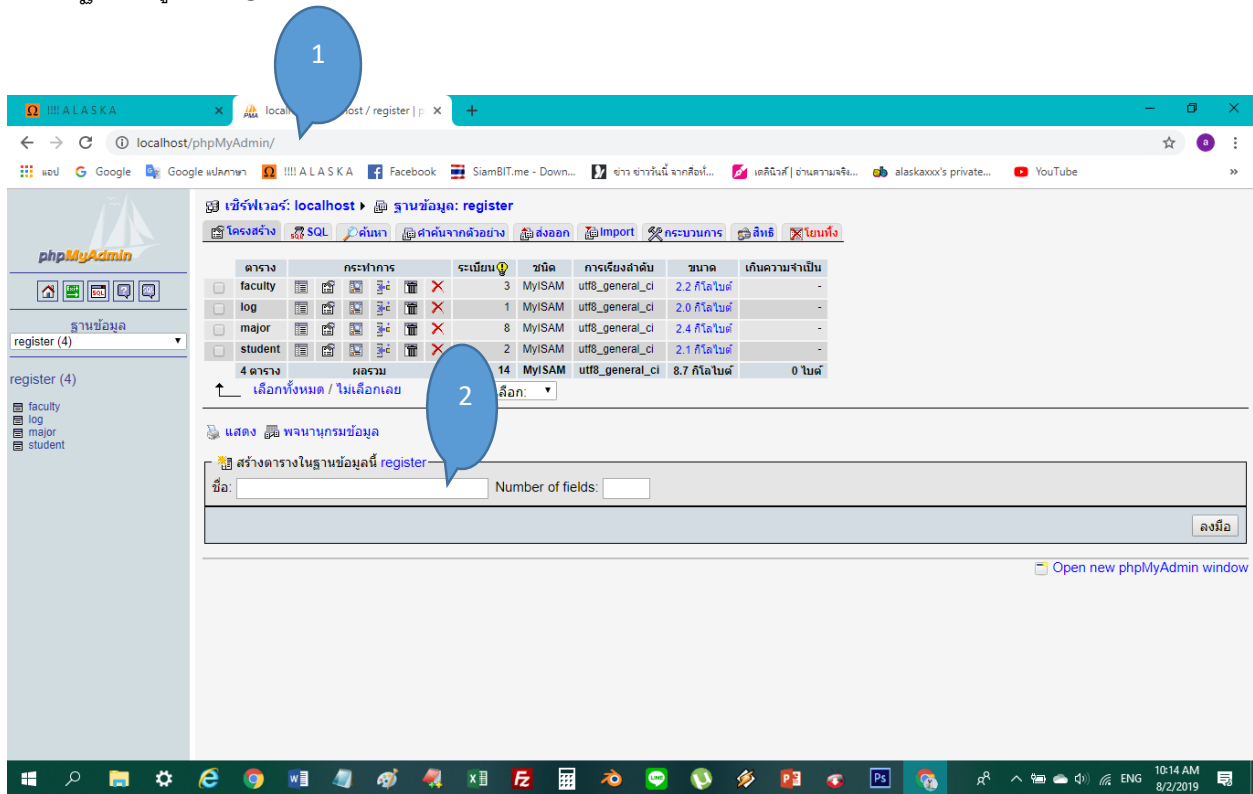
1

!!!! A L A S K A
localhost / register | p
localhost/phpMyAdmin/
แอป Google Google แปลภาษา !!!! A L A S K A Facebook SiamBIT.me - Down... ข่าว ข่าววันนี้ จากสื่อทั่... เดลินิวส์ | อ่านความจริง... alaskaxxx's private... YouTube

phpMyAdmin
ฐานข้อมูล
register (4)
register (4)
faculty
log
major
student

เซิร์ฟเวอร์: localhost ▸ ฐานข้อมูล: register
โครงสร้าง SQL ค้นหา ค้นจากตัวอย่าง ส่งออก Import กระบวนการ สิทธิ โยนทิ้ง

| ตาราง | กระทำการ | ระเบียน | ชนิด | การเรียงลำดับ | ขนาด | เกินความจำเป็น |
|---|---|---|---|---|---|---|
| faculty | | 3 | MyISAM | utf8_general_ci | 2.2 กิโลไบต์ | - |
| log | | 1 | MyISAM | utf8_general_ci | 2.0 กิโลไบต์ | - |
| major | | 8 | MyISAM | utf8_general_ci | 2.4 กิโลไบต์ | - |
| student | | 2 | MyISAM | utf8_general_ci | 2.1 กิโลไบต์ | - |
| 4 ตาราง | ผลรวม | 14 | MyISAM | utf8_general_ci | 8.7 กิโลไบต์ | 0 ไบต์ |

เลือกทั้งหมด / ไม่เลือกเลย
2
เลือก:

แสดง พจนานุกรมข้อมูล

สร้างตารางในฐานข้อมูลนี้ register
ชื่อ: Number of fields:
ลงมือ

Open new phpMyAdmin window

ENG 10:14 AM 8/2/2019